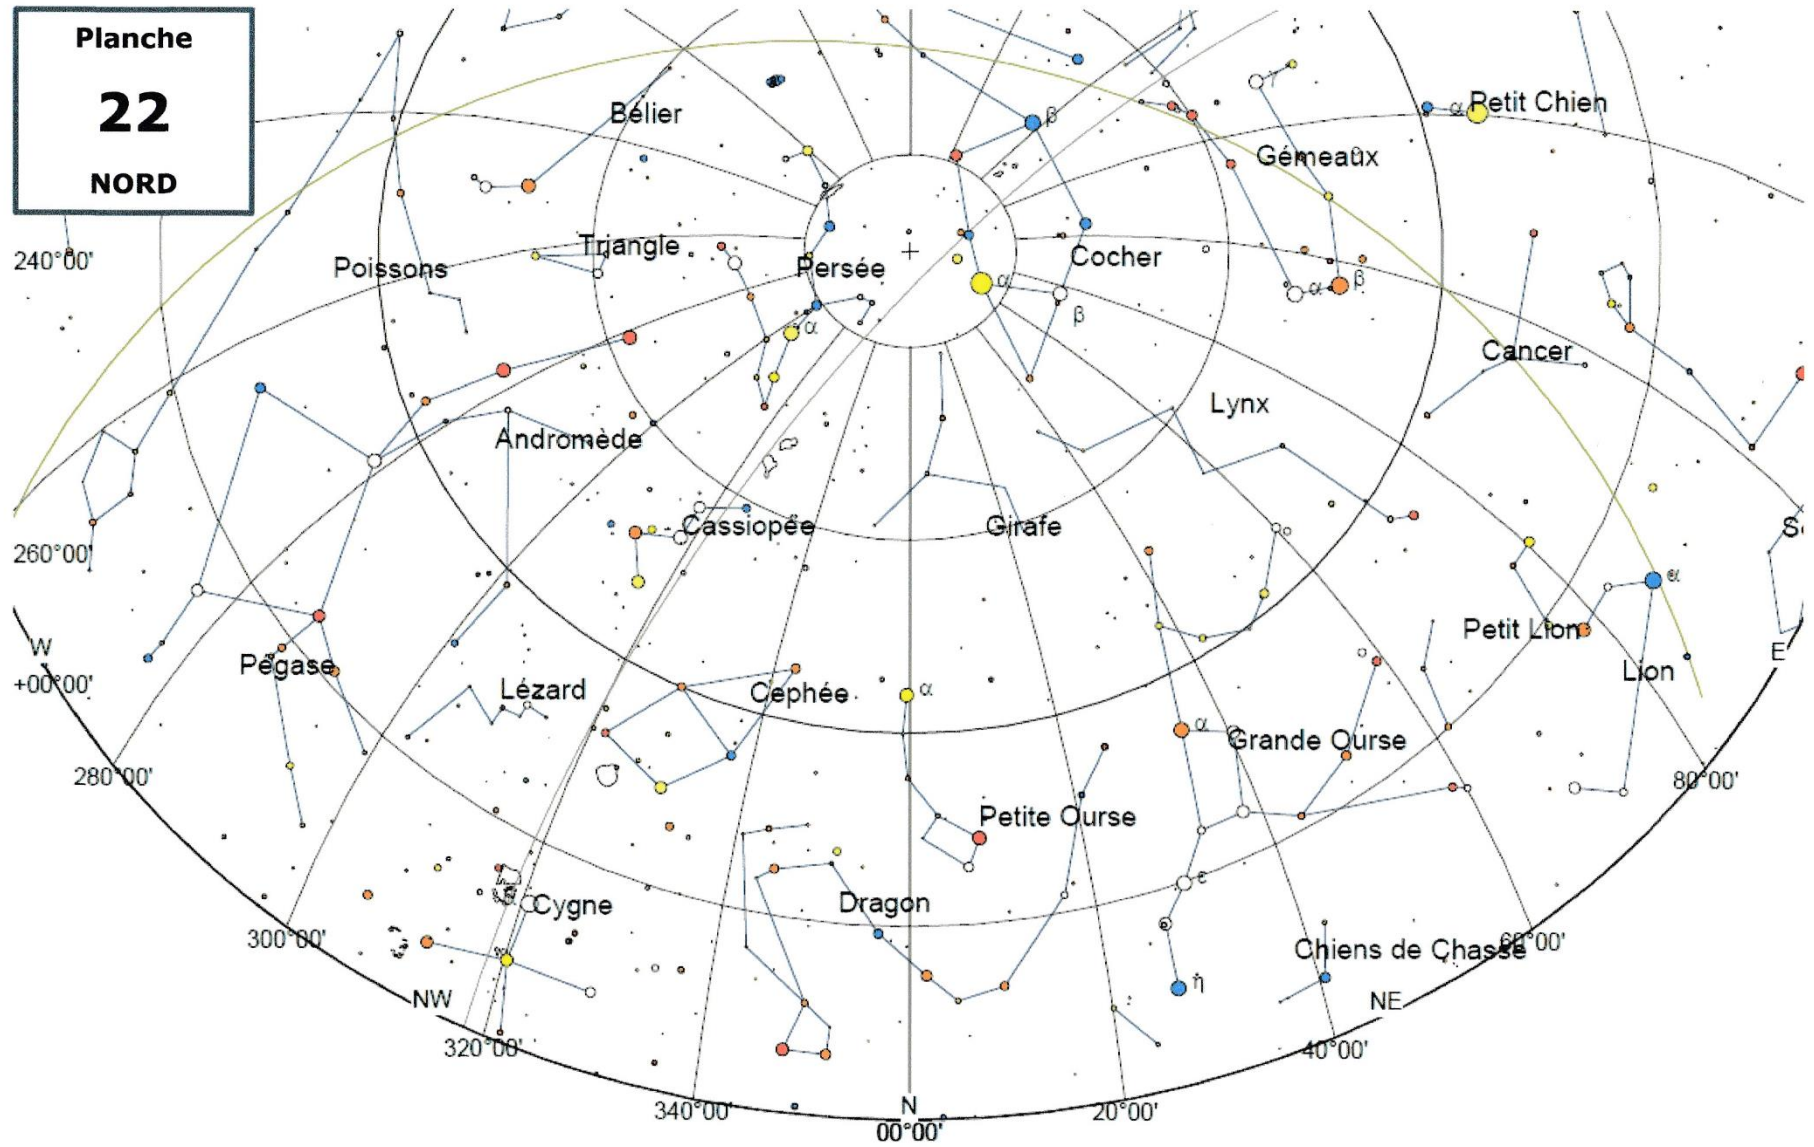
Planche
22
NORD

Bélier
Petit Chien
Gémeaûx
Triangle
Persée
Cocher
Poissons
240°00'
Cancer
Lynx
Andromède
Cassiopée
Girafe
260°00'
Petit Lion
Lion
W
+00°00'
Pégase
Lézard
Cephée
Grande Ourse
E
280°00'
80°00'
Petite Ourse
Cygne
Dragon
300°00'
Chiens de Chasse
60°00'
NW
NE
320°00'
40°00'
340°00'
N
00°00'
20°00'